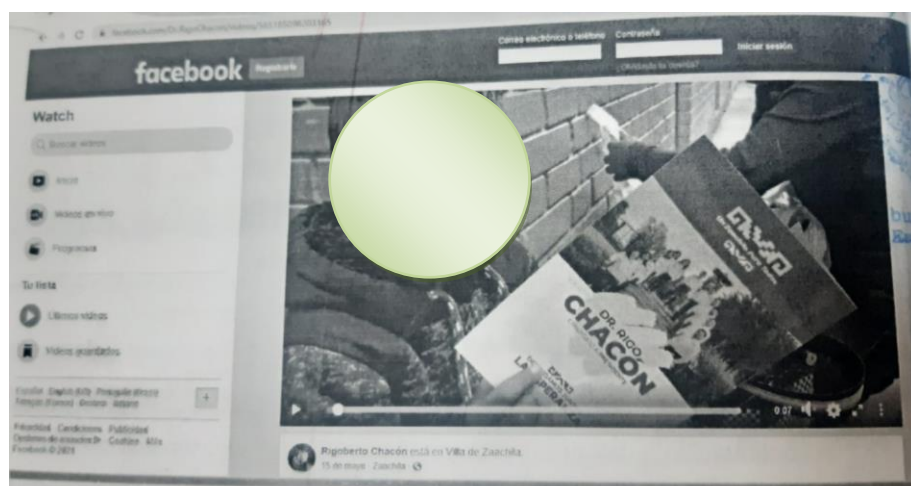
facebook.com/Dr.RigoChacon/videos/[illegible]

facebook Registrarte

Correo electrónico o teléfono Contraseña

Iniciar sesión

¿Olvidaste tu cuenta?

Watch

Buscar videos

Inicio

Videos en vivo

Programas

Tu lista

Últimos videos

Videos guardados

Español English (US) Português (Brasil) Français (France) Deutsch Italiano +

Privacidad Condiciones Publicidad Opciones de anuncios Cookies Más Facebook © 2021

DR. RIGO CHACÓN

0:07

Rigoberto Chacón está en Villa de Zaachila.

15 de mayo · Zaachila